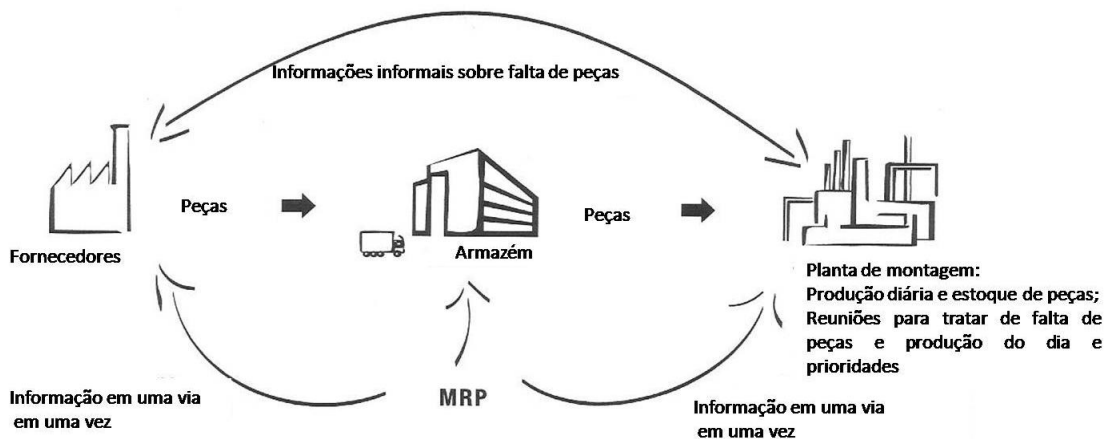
Informações informais sobre falta de peças

Peças

Fornecedores

Armazém

Peças

Planta de montagem:
Produção diária e estoque de peças;
Reuniões para tratar de falta de peças e produção do dia e prioridades

MRP

Informação em uma via em uma vez

Informação em uma via em uma vez